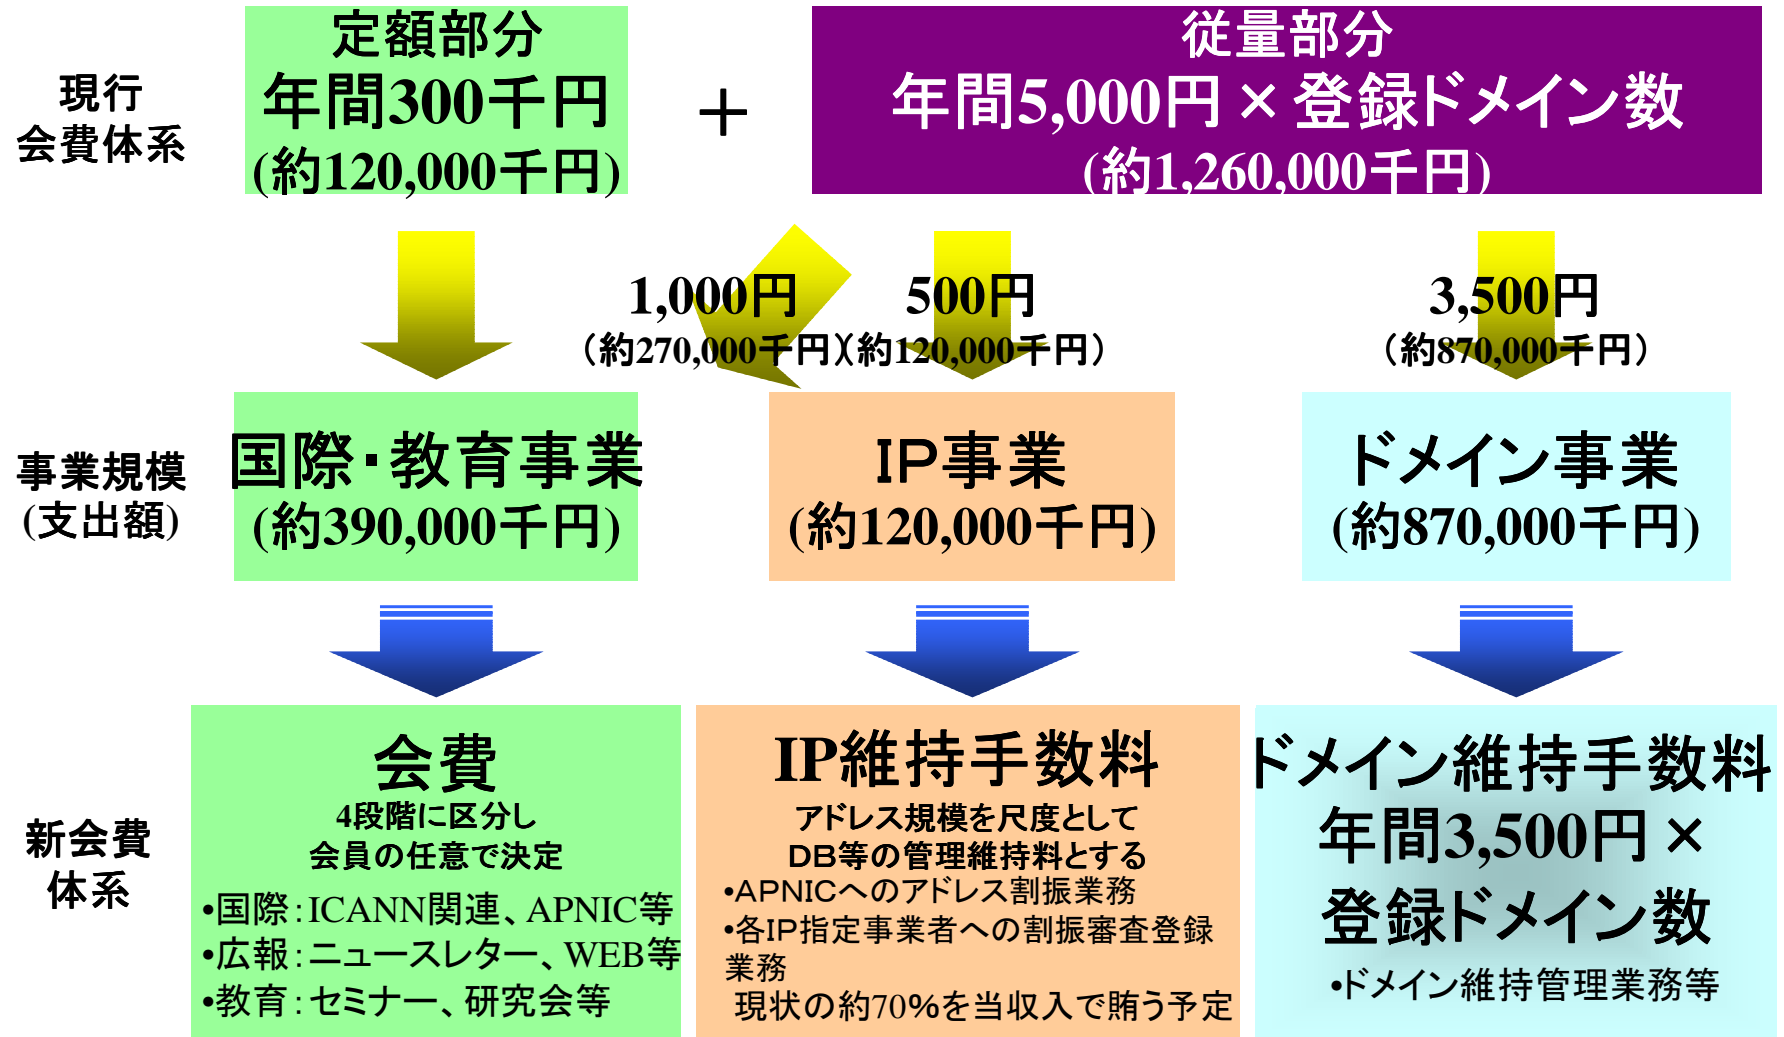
現行
会費体系

定額部分
年間300千円
(約120,000千円)

＋

従量部分
年間5,000円 × 登録ドメイン数
(約1,260,000千円)

1,000円
（約270,000千円）

500円
（約120,000千円）

3,500円
（約870,000千円）

事業規模
(支出額)

国際･教育事業
(約390,000千円)

IP事業
(約120,000千円)

ドメイン事業
(約870,000千円)

新会費
体系

会費
4段階に区分し
会員の任意で決定
•国際：ICANN関連、APNIC等
•広報：ニュースレター、WEB等
•教育：セミナー、研究会等

IP維持手数料
アドレス規模を尺度として
DB等の管理維持料とする
•APNICへのアドレス割振業務
•各IP指定事業者への割振審査登録業務
現状の約70%を当収入で賄う予定

ドメイン維持手数料
年間3,500円 ×
登録ドメイン数
•ドメイン維持管理業務等